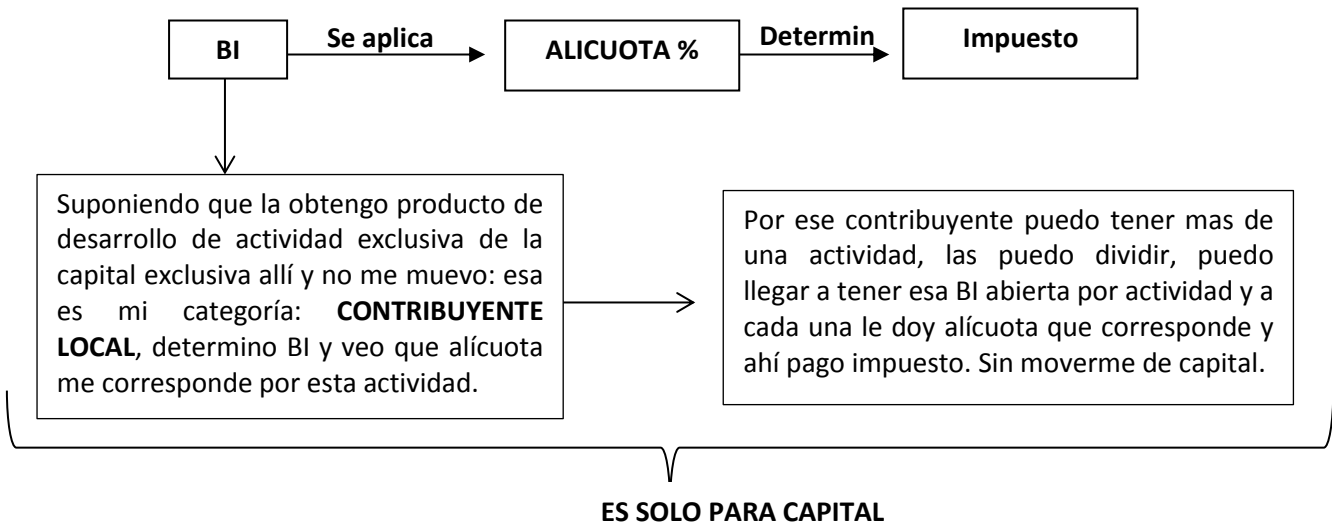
BI

Se aplica

ALICUOTA %

Determin

Impuesto

Suponiendo que la obtengo producto de desarrollo de actividad exclusiva de la capital exclusiva allí y no me muevo: esa es mi categoría: **CONTRIBUYENTE LOCAL**, determino BI y veo que alícuota me corresponde por esta actividad.

Por ese contribuyente puedo tener mas de una actividad, las puedo dividir, puedo llegar a tener esa BI abierta por actividad y a cada una le doy alícuota que corresponde y ahí pago impuesto. Sin moverme de capital.

ES SOLO PARA CAPITAL